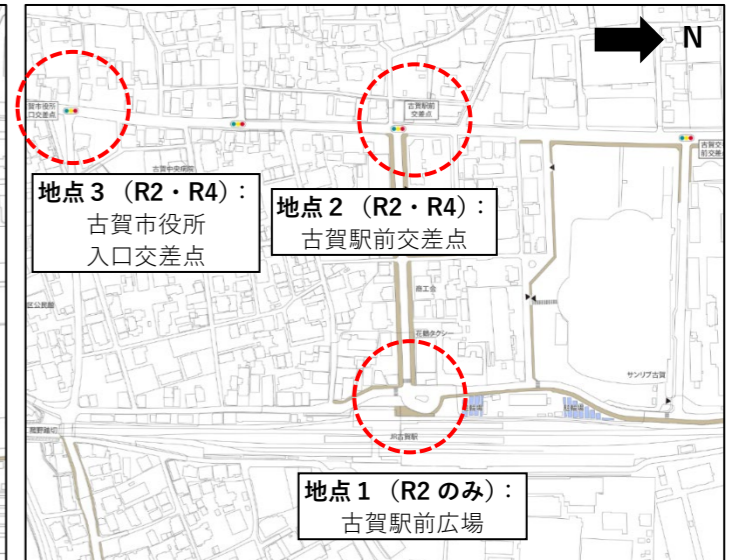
N

古賀市役所入口交差点

古賀駅前交差点

古賀中央病院

古賀交前交差

地点 3（R2・R4）：
古賀市役所
入口交差点

地点 2（R2・R4）：
古賀駅前交差点

商工会

花鶴タクシー

サンリブ古賀

駐輪場

駐輪場

JR古賀駅

地点 1（R2 のみ）：
古賀駅前広場